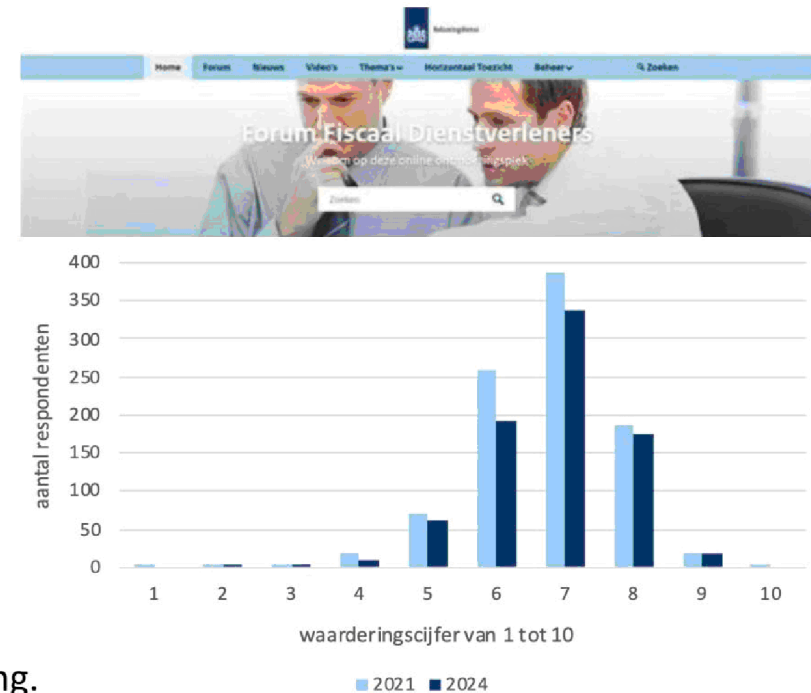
Belastingdienst

Home Forum Nieuws Video's Thema's Horizontaal Toezicht Beheer Zoeken

Forum Fiscaal Dienstverleners

Welkom op deze online ontmoetingsplek

Zoeken

400
350
300
250
200
150
100
50
0

aantal respondenten

1 2 3 4 5 6 7 8 9 10

waarderingscijfer van 1 tot 10

2021 2024

ng.